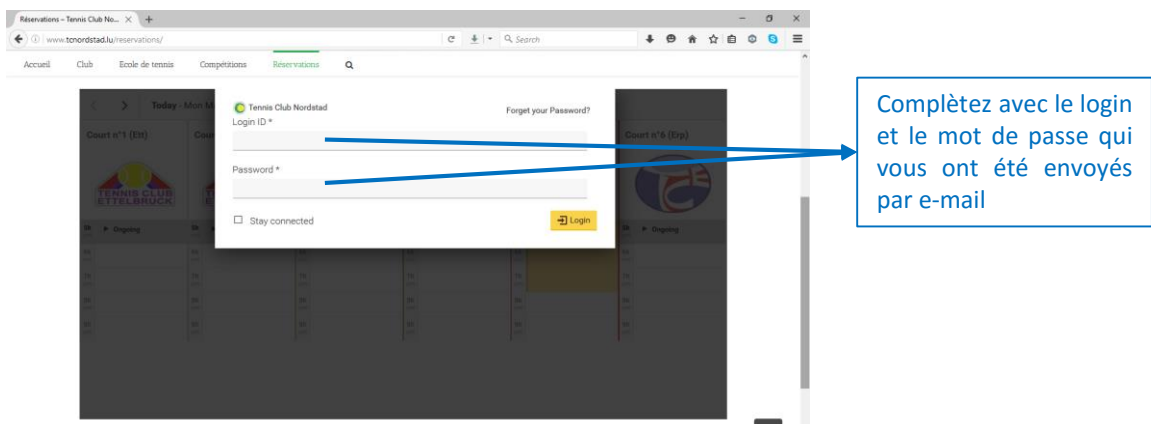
Réservations – Tennis Club No... ×

www.tcnordstad.lu/reservations/

Search

Accueil Club Ecole de tennis Compétitions Réservations

Today - Mon M

Court n°1 (Ett)

Cou

Court n°6 (Erp)

TENNIS CLUB ETTELBRUCK

Ongoing

Ongoing

Tennis Club Nordstad

Forget your Password?

Login ID *

Password *

Stay connected

Login

Complètez avec le login et le mot de passe qui vous ont été envoyés par e-mail